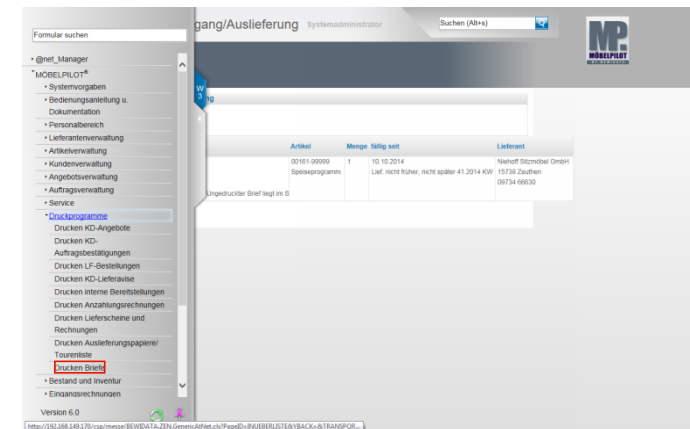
Formular suchen

gang/Auslieferung Systemadministrator

Suchen (Alt+s)

MP MÖBELPILOT

• @net_Manager
• MÖBELPILOT®
• Systemvorgaben
• Bedienungsanleitung u. Dokumentation
• Personalbereich
• Lieferantenverwaltung
• Artikelverwaltung
• Kundenverwaltung
• Angebotsverwaltung
• Auftragsverwaltung
• Service
• Druckprogramme
Drucken KD-Angebote
Drucken KD-Auftragsbestätigungen
Drucken LF-Bestellungen
Drucken KD-Lieferavise
Drucken interne Bereitstellungen
Drucken Anzahlungsrechnungen
Drucken Lieferscheine und Rechnungen
Drucken Auslieferungspapiere/ Tourenliste
Drucken Briefe
• Bestand und Inventur
• Eingangsrechnungen

Version 6.0

| Artikel | Menge | fällig seit | Lieferant |
|---|---|---|---|
| 00161-99999 Speiseprogramm | 1 | 10.10.2014 Lief. nicht früher, nicht später 41.2014 KW | Niehoff Sitzmöbel GmbH 15738 Zeuthen 09734 66630 |

Ungedruckter Brief liegt im S

http://192.168.149.170/csp/messe/BEWIDATA.ZEN.GenericAltNet.cls?PageID=INUEBERLISTE&YBACK=&TRANSPOR...